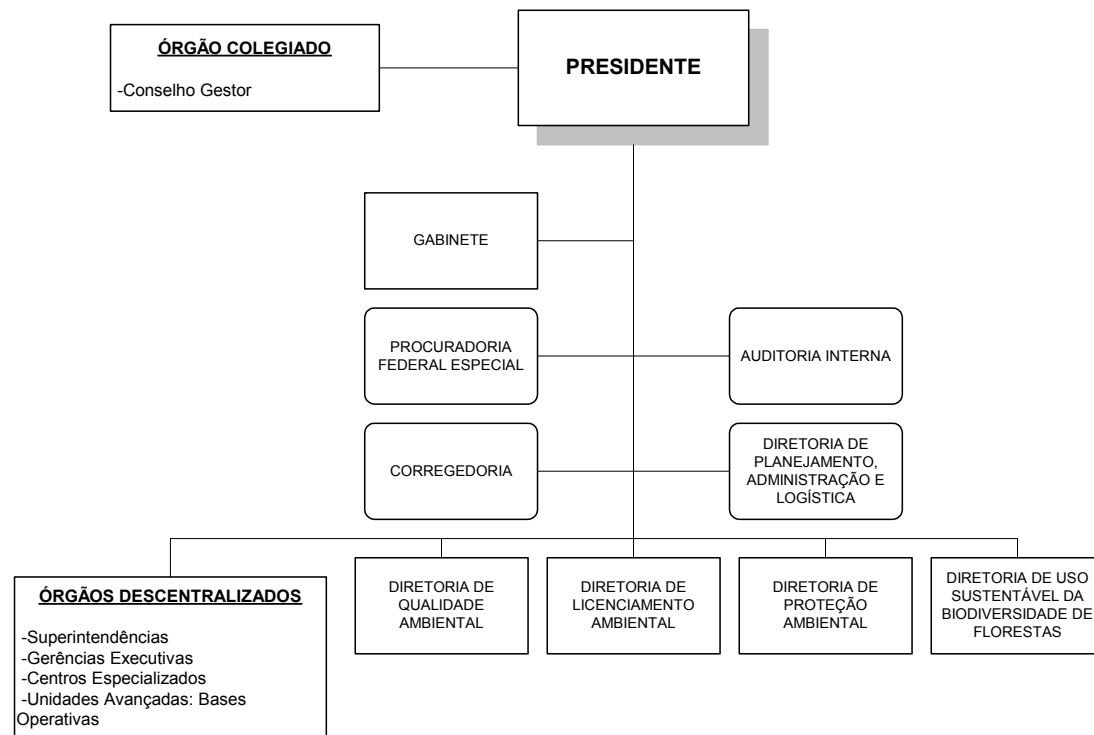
ÓRGÃO COLEGIADO

-Conselho Gestor

PRESIDENTE

GABINETE

PROCURADORIA FEDERAL ESPECIAL

AUDITORIA INTERNA

CORREGEDORIA

DIRETORIA DE PLANEJAMENTO, ADMINISTRAÇÃO E LOGÍSTICA

ÓRGÃOS DESCENTRALIZADOS

-Superintendências
-Gerências Executivas
-Centros Especializados
-Unidades Avançadas: Bases Operativas

DIRETORIA DE QUALIDADE AMBIENTAL

DIRETORIA DE LICENCIAMENTO AMBIENTAL

DIRETORIA DE PROTEÇÃO AMBIENTAL

DIRETORIA DE USO SUSTENTÁVEL DA BIODIVERSIDADE DE FLORESTAS